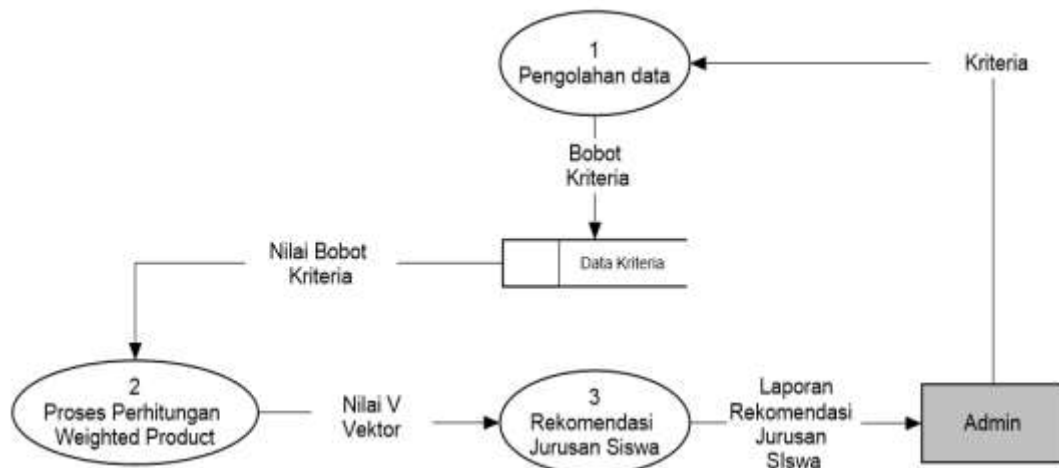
1
Pengolahan data

Kriteria

Bobot
Kriteria

Nilai Bobot
Kriteria

Data Kriteria

2
Proses Perhitungan
Weighted Product

Nilai V
Vektor

3
Rekomendasi
Jurusan Siswa

Laporan
Rekomendasi
Jurusan
SIswa

Admin